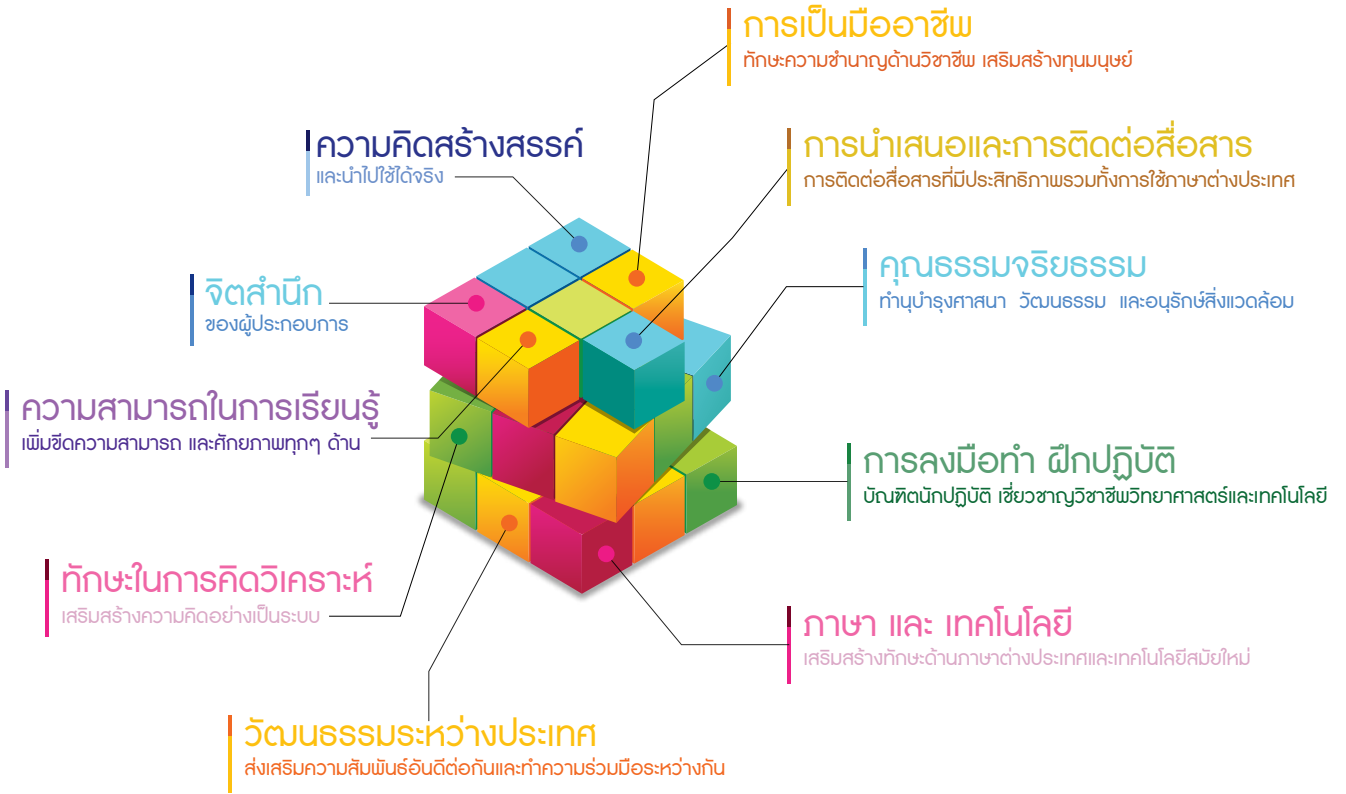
การเป็นมืออาชีพ
ทักษะความชำนาญด้านวิชาชีพ เสริมสร้างทุนมนุษย์

ความคิดสร้างสรรค์
และนำไปใช้ได้จริง

การนำเสนอและการติดต่อสื่อสาร
การติดต่อสื่อสารที่มีประสิทธิภาพรวมทั้งการใช้ภาษาต่างประเทศ

คุณธรรมจริยธรรม
ทำนุบำรุงศาสนา วัฒนธรรม และอนุรักษ์สิ่งแวดล้อม

จิตสำนึก
ของผู้ประกอบการ

ความสามารถในการเรียนรู้
เพิ่มขีดความสามารถ และศักยภาพทุกๆ ด้าน

การลงมือทำ ฝึกปฏิบัติ
บัณฑิตนักปฏิบัติ เชี่ยวชาญวิชาชีพวิทยาศาสตร์และเทคโนโลยี

ทักษะในการคิดวิเคราะห์
เสริมสร้างความคิดอย่างเป็นระบบ

ภาษา และ เทคโนโลยี
เสริมสร้างทักษะด้านภาษาต่างประเทศและเทคโนโลยีสมัยใหม่

วัฒนธรรมระหว่างประเทศ
ส่งเสริมความสัมพันธ์อันดีต่อกันและทำความร่วมมือระหว่างกัน